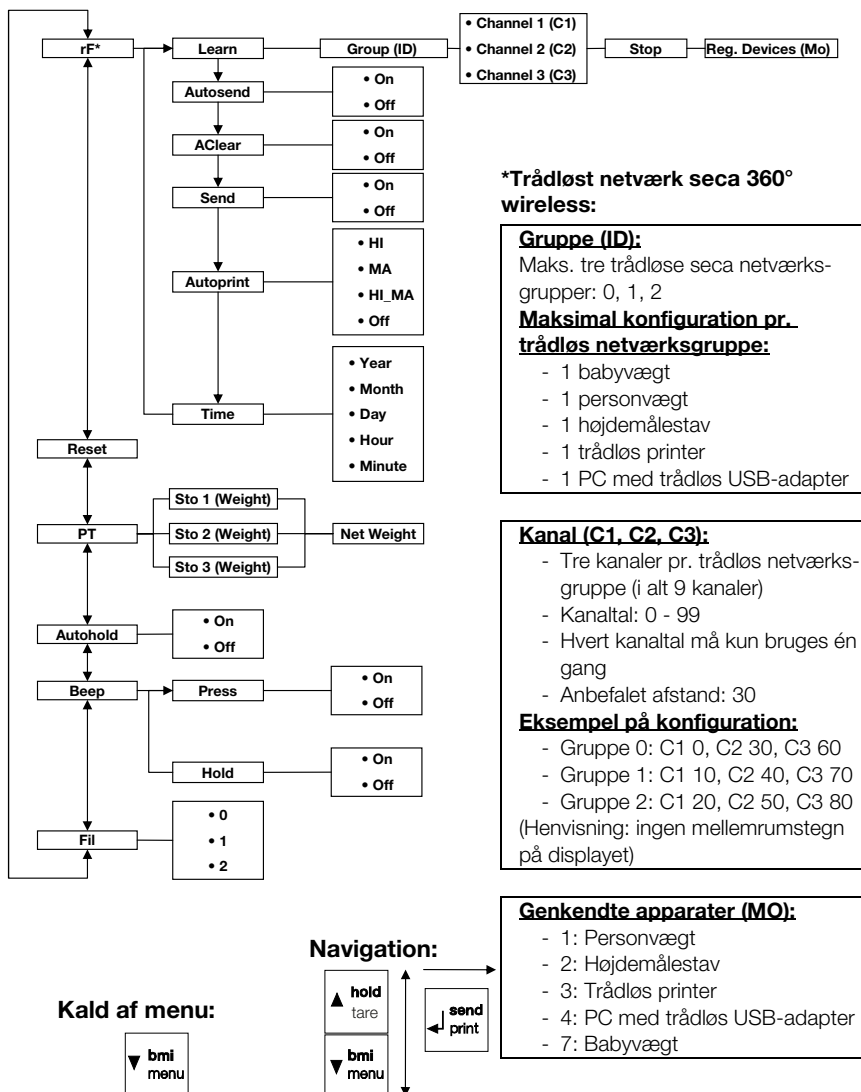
rF*
Learn
Group (ID)
• Channel 1 (C1)
• Channel 2 (C2)
• Channel 3 (C3)
Stop
Reg. Devices (Mo)
Autosend
• On
• Off
AClear
• On
• Off
Send
• On
• Off
Autoprint
• HI
• MA
• HI_MA
• Off
Time
• Year
• Month
• Day
• Hour
• Minute
Reset
PT
Sto 1 (Weight)
Sto 2 (Weight)
Sto 3 (Weight)
Net Weight
Autohold
• On
• Off
Beep
Press
• On
• Off
Hold
• On
• Off
Fil
• 0
• 1
• 2

*Trådløst netværk seca 360° wireless:

Gruppe (ID):
Maks. tre trådløse seca netværksgrupper: 0, 1, 2
Maksimal konfiguration pr. trådløs netværksgruppe:
- 1 babyvægt
- 1 personvægt
- 1 højdemålestav
- 1 trådløs printer
- 1 PC med trådløs USB-adapter

Kanal (C1, C2, C3):
- Tre kanaler pr. trådløs netværksgruppe (i alt 9 kanaler)
- Kanaltal: 0 - 99
- Hvert kanaltal må kun bruges én gang
- Anbefalet afstand: 30
Eksempel på konfiguration:
- Gruppe 0: C1 0, C2 30, C3 60
- Gruppe 1: C1 10, C2 40, C3 70
- Gruppe 2: C1 20, C2 50, C3 80
(Henvisning: ingen mellemrumstegn på displayet)

Genkendte apparater (MO):
- 1: Personvægt
- 2: Højdemålestav
- 3: Trådløs printer
- 4: PC med trådløs USB-adapter
- 7: Babyvægt

Navigation:
hold
tare
bmi
menu
send
print

Kald af menu:
bmi
menu